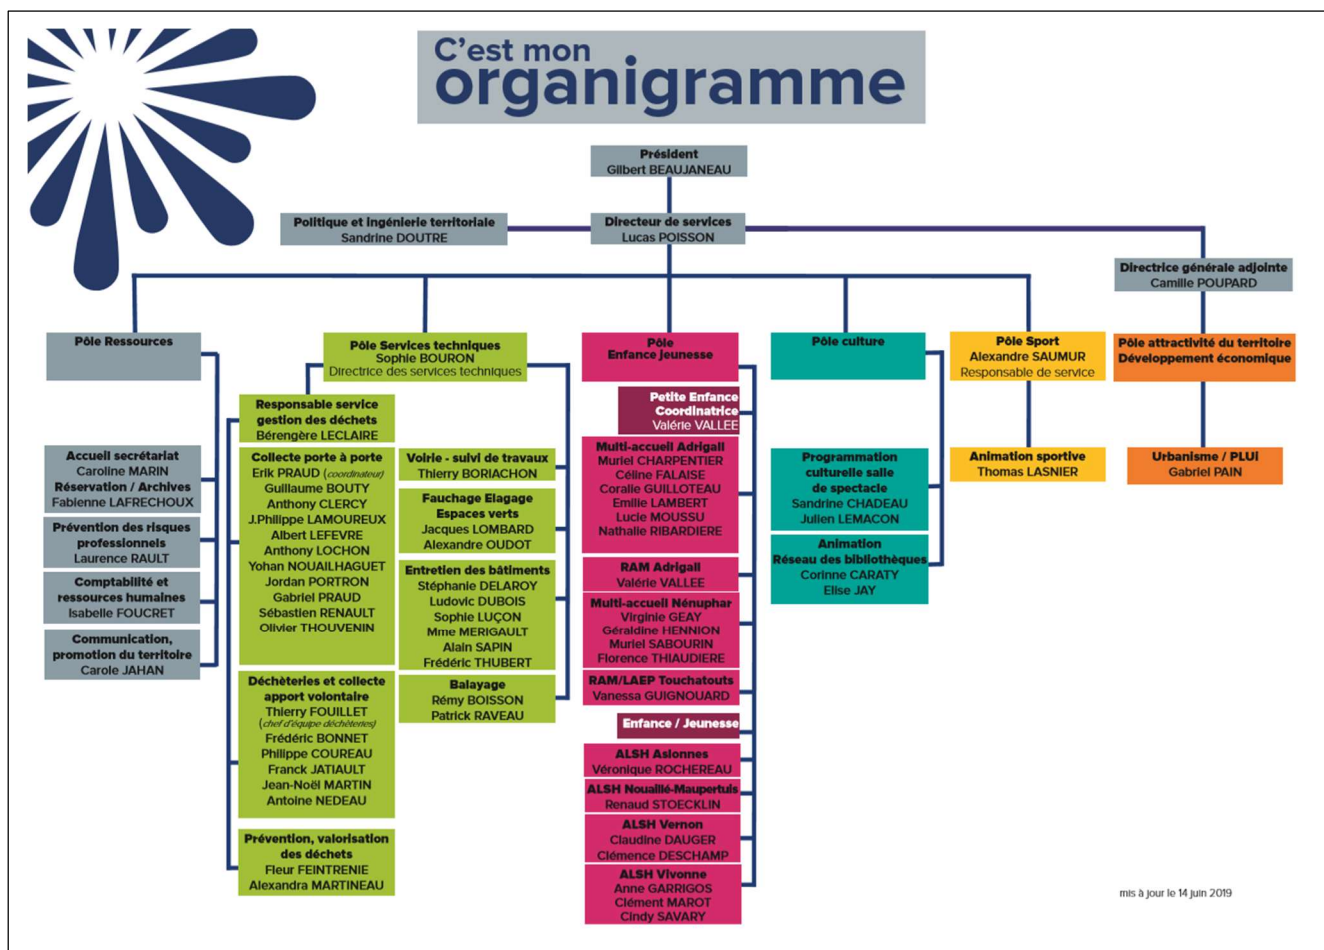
C'est mon organigramme

Président
Gilbert BEAUJANEAU

Politique et ingénierie territoriale
Sandrine DOUTRE

Directeur de services
Lucas POISSON

Directrice générale adjointe
Camille POUPARD

Pôle Ressources

Accueil secrétariat
Caroline MARIN
Réservation / Archives
Fabienne LAFRECHOUX

Prévention des risques professionnels
Laurence RAULT

Comptabilité et ressources humaines
Isabelle FOUCRET

Communication, promotion du territoire
Carole JAHAN

Pôle Services techniques
Sophie BOURON
Directrice des services techniques

Responsable service gestion des déchets
Bérengère LECLAIRE

Collecte porte à porte
Erik PRAUD (coordinateur)
Guillaume BOUTY
Anthony CLERCY
J.Philippe LAMOUREUX
Albert LEFEVRE
Anthony LOCHON
Yohan NOUAILHAGUET
Jordan PORTRON
Gabriel PRAUD
Sébastien RENAULT
Olivier THOUVENIN

Déchèteries et collecte apport volontaire
Thierry FOUILLET
(chef d'équipe déchèteries)
Frédéric BONNET
Philippe COUREAU
Franck JATIAULT
Jean-Noël MARTIN
Antoine NEDEAU

Prévention, valorisation des déchets
Fleur FEINTRENIE
Alexandra MARTINEAU

Voirie - suivi de travaux
Thierry BORIACHON

Fauchage Elagage Espaces verts
Jacques LOMBARD
Alexandre OUDOT

Entretien des bâtiments
Stéphanie DELAROY
Ludovic DUBOIS
Sophie LUÇON
Mme MERIGAULT
Alain SAPIN
Frédéric THUBERT

Balayage
Rémy BOISSON
Patrick RAVEAU

Pôle Enfance jeunesse

Petite Enfance Coordinatrice
Valérie VALLEE

Multi-accueil Adrigali
Muriel CHARPENTIER
Céline FALAISE
Coralie GUILLOTEAU
Emilie LAMBERT
Lucie MOUSSU
Nathalie RIBARDIERE

RAM Adrigali
Valérie VALLEE

Multi-accueil Nénuphar
Virginie GEAY
Géraldine HENNION
Muriel SABOURIN
Florence THIAUDIERE

RAM/LAEP Touchatouts
Vanessa GUIGNOUARD

Enfance / Jeunesse

ALSH Asionnes
Véronique ROCHEREAU

ALSH Nouaillé-Maupertuis
Renaud STOECKLIN

ALSH Vernon
Claudine DAUGER
Clémence DESCHAMP

ALSH Vivonne
Anne GARRIGOS
Clément MAROT
Cindy SAVARY

Pôle culture

Programmation culturelle salle de spectacle
Sandrine CHADEAU
Julien LEMACON

Animation Réseau des bibliothèques
Corinne CARATY
Elise JAY

Pôle Sport
Alexandre SAUMUR
Responsable de service

Animation sportive
Thomas LASNIER

Pôle attractivité du territoire Développement économique

Urbanisme / PLUi
Gabriel PAIN

mis à jour le 14 juin 2019